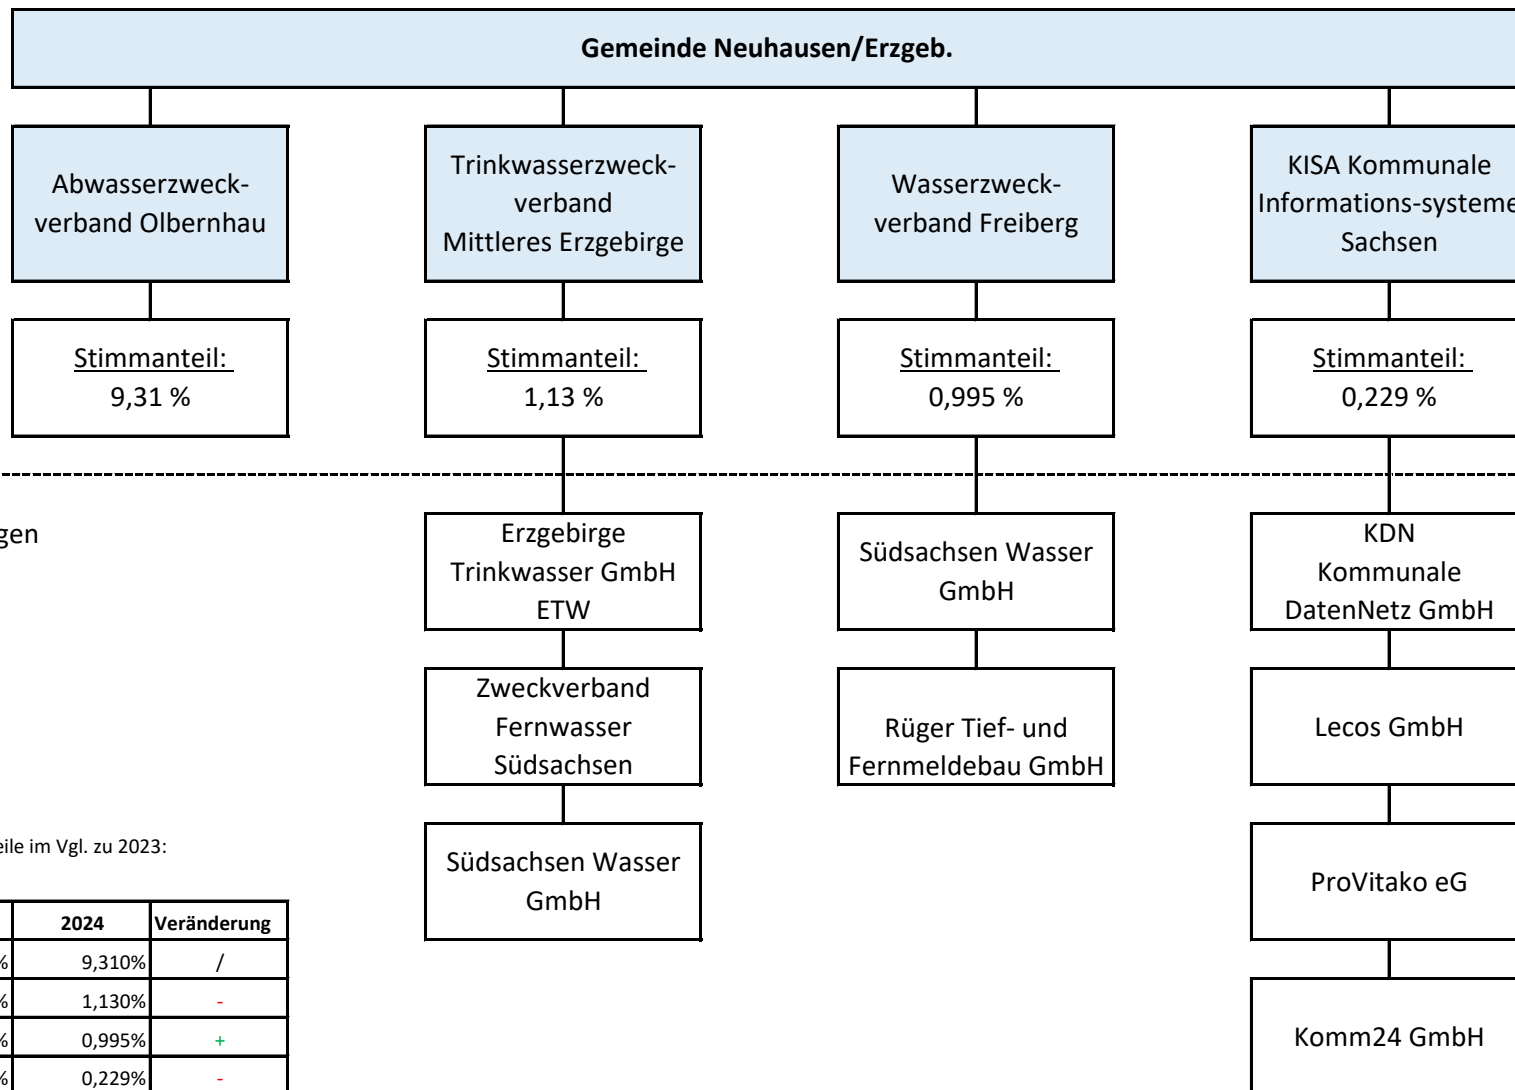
Gemeinde Neuhausen/Erzgeb.

Abwasserzweckverband Olbernhau

Stimmanteil: 9,31 %

Trinkwasserzweckverband Mittleres Erzgebirge

Stimmanteil: 1,13 %

Wasserzweckverband Freiberg

Stimmanteil: 0,995 %

KISA Kommunale Informations-systeme Sachsen

Stimmanteil: 0,229 %

gen

Erzgebirge Trinkwasser GmbH ETW

Zweckverband Fernwasser Südsachsen

Südsachsen Wasser GmbH

Südsachsen Wasser GmbH

Rüger Tief- und Fernmeldebau GmbH

KDN Kommunale DatenNetz GmbH

Lecos GmbH

ProVitako eG

Komm24 GmbH

eile im Vgl. zu 2023:

| | 2024 | Veränderung |
|---|---|---|
| % | 9,310% | / |
| % | 1,130% | - |
| % | 0,995% | + |
| % | 0,229% | - |